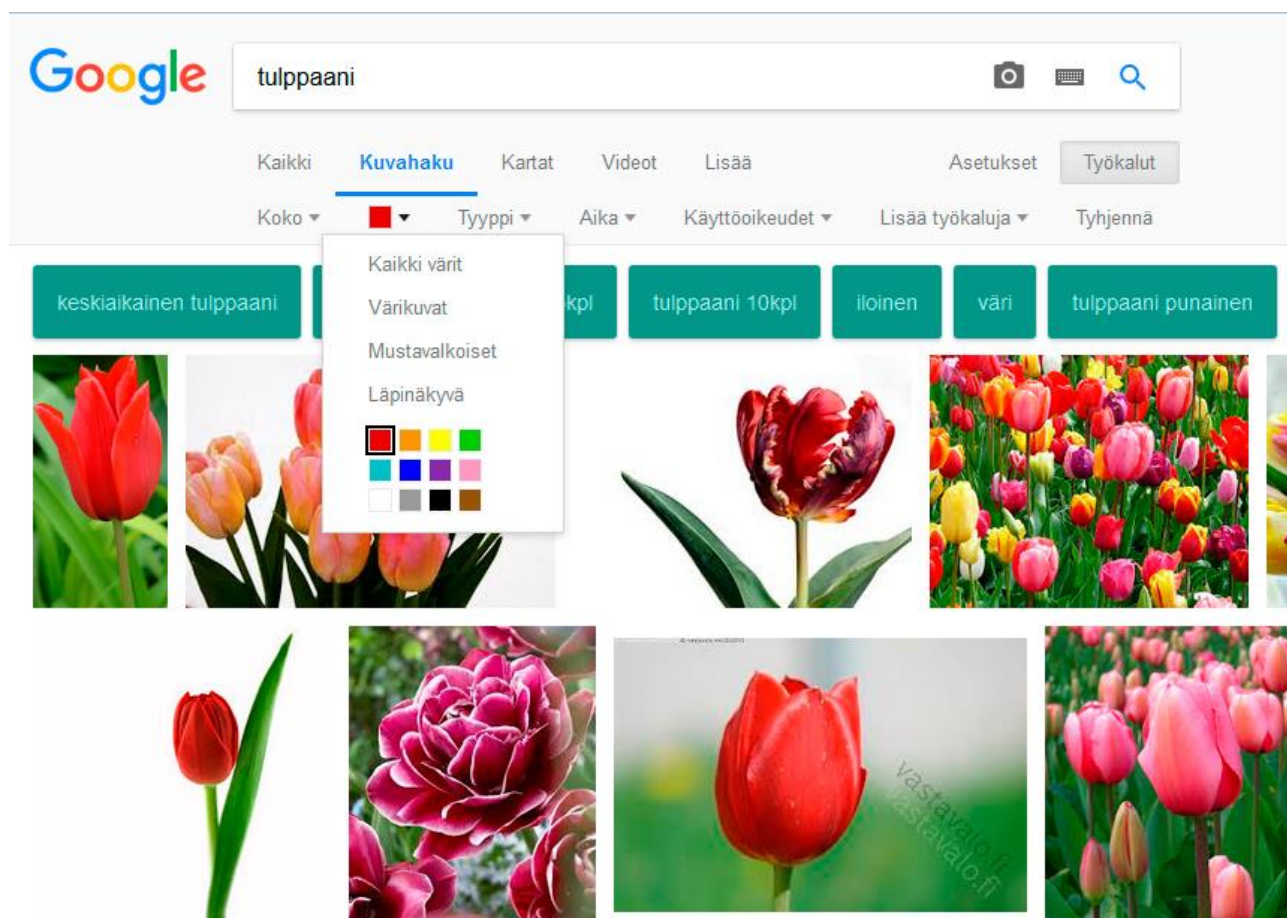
Google

tulppaani

Kaikki Kuvahaku Kartat Videot Lisää Asetukset Työkalut

Koko ▾ ▾ Tyyppi ▾ Aika ▾ Käyttöoikeudet ▾ Lisää työkaluja ▾ Tyhjennä

Kaikki värit
Värikuvat
Mustavalkoiset
Läpinäkyvä

keskiaikainen tulppaani
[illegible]kpl
tulppaani 10kpl
iloinen
väri
tulppaani punainen

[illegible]

vastavalo.fi
vastavalo.fi